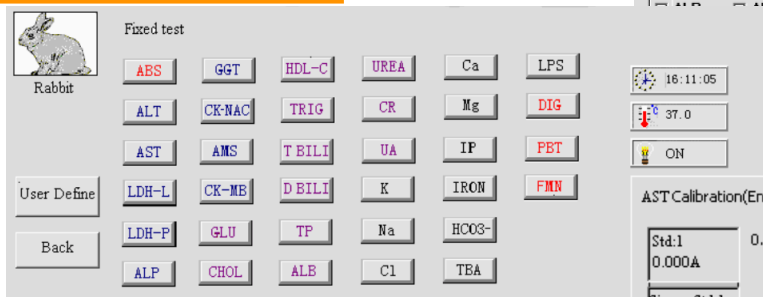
Rabbit

Fixed test

ABS
GGT
HDL-C
UREA
Ca
LPS

ALT
CK-NAC
TRIG
CR
Mg
DIG

AST
AMS
T BILI
UA
IP
PBT

LDH-L
CK-MB
D BILI
K
IRON
FMN

LDH-P
GLU
TP
Na
HCO3-

ALP
CHOL
ALB
Cl
TBA

User Define

Back

16:11:05

37.0

ON

AST Calibration(En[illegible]

Std:1
0.000A

0.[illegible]